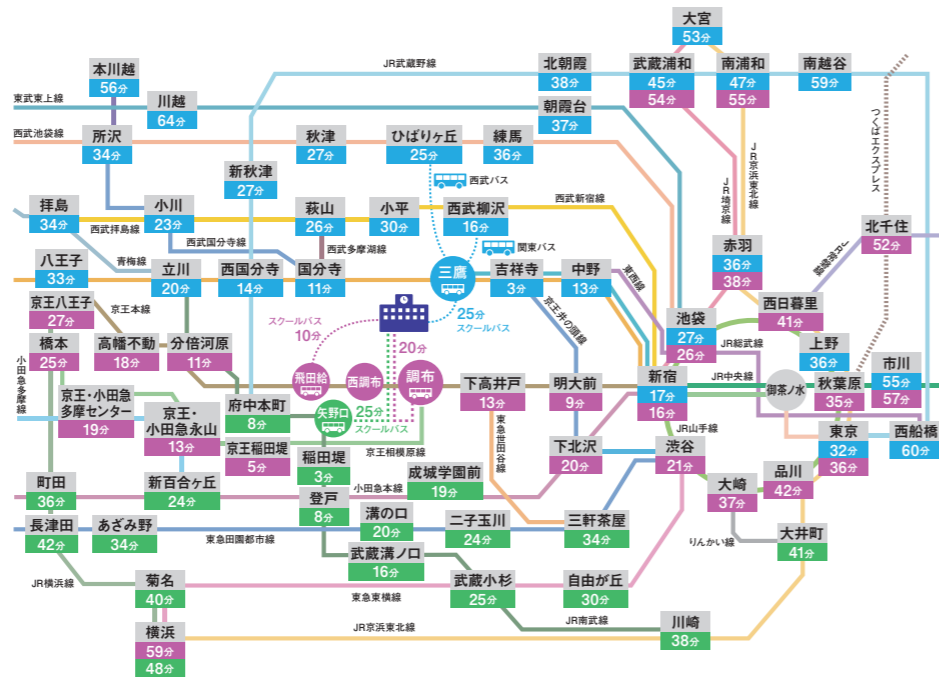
大宮
53分
JR武蔵野線
北朝霞
38分
武蔵浦和
45分
54分
南浦和
47分
55分
南越谷
59分
本川越
56分
東武東上線
川越
64分
朝霞台
37分
西武池袋線
所沢
34分
秋津
27分
ひばりヶ丘
25分
練馬
36分
つくばエクスプレス
JR京浜東北線
新秋津
27分
西武バス
JR埼京線
西武新宿線
拝島
34分
小川
23分
萩山
26分
小平
30分
西武柳沢
16分
西武拝島線
西武国分寺線
関東バス
赤羽
36分
38分
北千住
52分
西武多摩湖線
八王子
33分
青梅線
立川
20分
西国分寺
14分
国分寺
11分
三鷹
吉祥寺
3分
中野
13分
東西線
京王八王子
27分
京王本線
25分
スクールバス
京王井の頭線
西日暮里
41分
スクールバス
10分
池袋
27分
26分
橋本
25分
高幡不動
18分
分倍河原
11分
20分
JR総武線
上野
36分
小田急多摩線
飛田給
西調布
調布
下高井戸
13分
明大前
9分
新宿
17分
16分
JR中央線
御茶ノ水
秋葉原
35分
市川
55分
57分
京王・小田急多摩センター
19分
京王・小田急永山
13分
府中本町
8分
矢野口
25分
スクールバス
東急世田谷線
JR山手線
京王稲田堤
5分
稲田堤
3分
京王相模原線
下北沢
20分
渋谷
21分
東京
32分
36分
西船橋
60分
町田
36分
新百合ヶ丘
24分
成城学園前
19分
大崎
37分
品川
42分
登戸
8分
小田急小田原線
長津田
42分
あざみ野
34分
溝の口
20分
二子玉川
24分
三軒茶屋
34分
東急田園都市線
りんかい線
大井町
41分
武蔵溝ノ口
16分
JR横浜線
菊名
40分
武蔵小杉
25分
自由が丘
30分
東急東横線
JR南武線
横浜
59分
48分
JR京浜東北線
川崎
38分